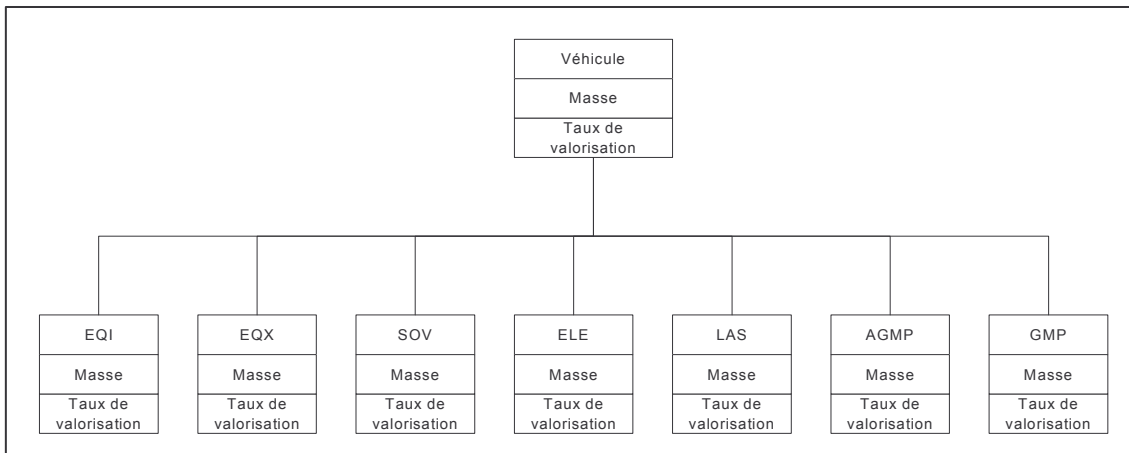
Véhicule
Masse
Taux de valorisation

EQI
Masse
Taux de valorisation

EQX
Masse
Taux de valorisation

SOV
Masse
Taux de valorisation

ELE
Masse
Taux de valorisation

LAS
Masse
Taux de valorisation

AGMP
Masse
Taux de valorisation

GMP
Masse
Taux de valorisation